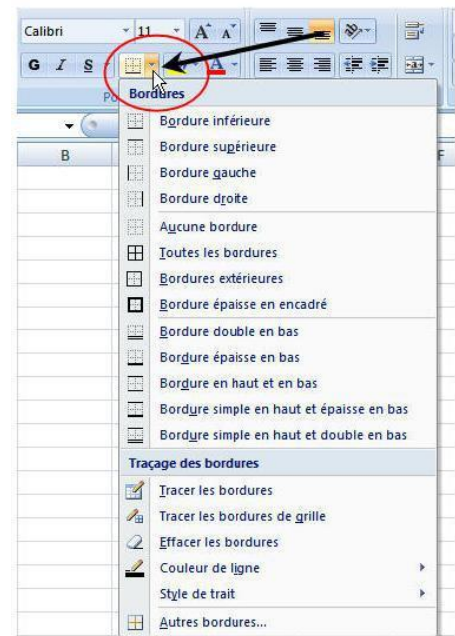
Calibri 11 A A
G I S A
Po
B
F

Bordures
Bordure inférieure
Bordure supérieure
Bordure gauche
Bordure droite
Aucune bordure
Toutes les bordures
Bordures extérieures
Bordure épaisse en encadré
Bordure double en bas
Bordure épaisse en bas
Bordure en haut et en bas
Bordure simple en haut et épaisse en bas
Bordure simple en haut et double en bas
Traçage des bordures
Tracer les bordures
Tracer les bordures de grille
Effacer les bordures
Couleur de ligne
Style de trait
Autres bordures...